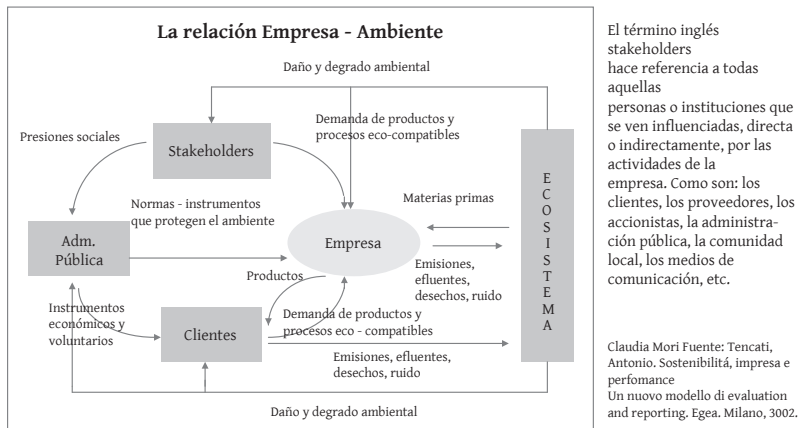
La relación Empresa - Ambiente

Daño y degrado ambiental

Presiones sociales

Stakeholders

Demanda de productos y procesos eco-compatibles

E C O S I S T E M A

Normas - instrumentos que protegen el ambiente

Materias primas

Adm. Pública

Empresa

Productos

Emisiones, efluentes, desechos, ruido

Instrumentos económicos y voluntarios

Demanda de productos y procesos eco - compatibles

Clientes

Emisiones, efluentes, desechos, ruido

Daño y degrado ambiental

El término inglés stakeholders hace referencia a todas aquellas personas o instituciones que se ven influenciadas, directa o indirectamente, por las actividades de la empresa. Como son: los clientes, los proveedores, los accionistas, la administración pública, la comunidad local, los medios de comunicación, etc.

Claudia Mori Fuente: Tencati, Antonio. Sostenibilitá, impresa e perfomance
Un nuovo modello di evaluation and reporting. Egea. Milano, 3002.